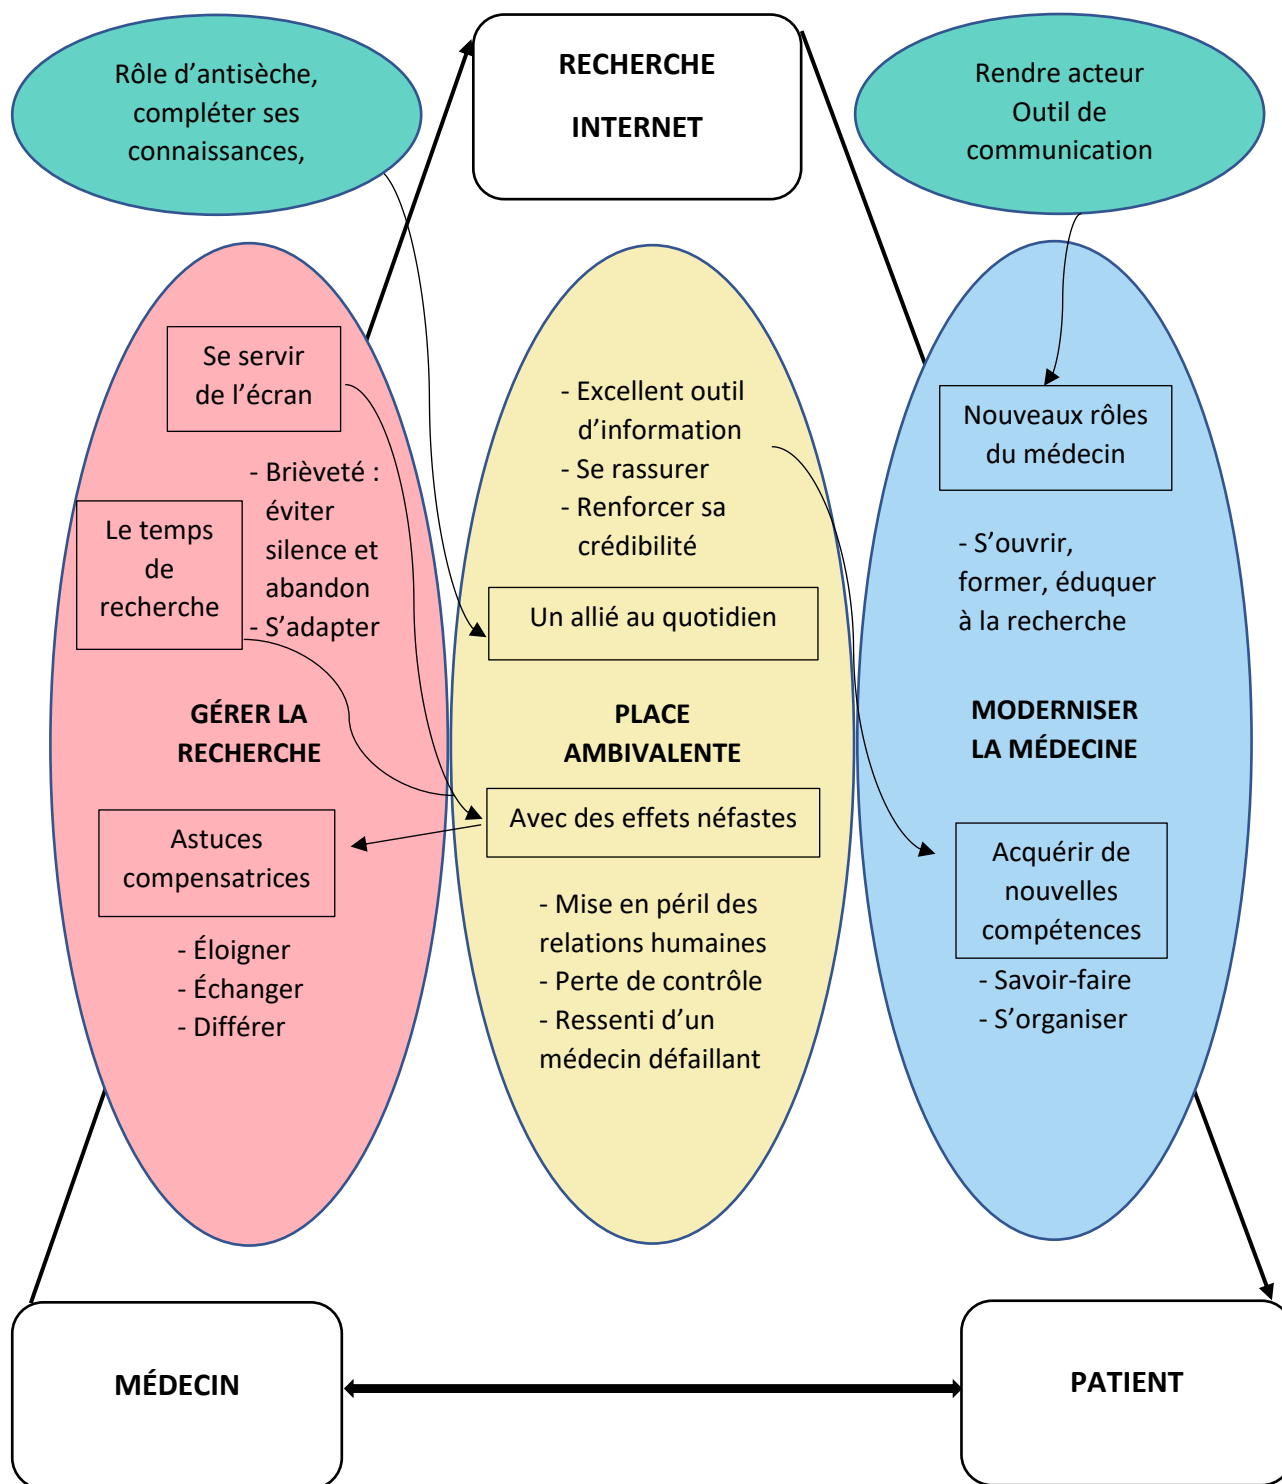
Rôle d'antisèche, compléter ses connaissances,

RECHERCHE

INTERNET

Rendre acteur
Outil de
communication

Se servir de l'écran

- Brièveté : éviter silence et abandon
- S'adapter

Le temps de recherche

GÉRER LA RECHERCHE

Astuces compensatrices

- Éloigner
- Échanger
- Différer

- Excellent outil d'information
- Se rassurer
- Renforcer sa crédibilité

Un allié au quotidien

PLACE AMBIVALENTE

Avec des effets néfastes

- Mise en péril des relations humaines
- Perte de contrôle
- Ressenti d'un médecin défaillant

Nouveaux rôles du médecin

- S'ouvrir, former, éduquer à la recherche

MODERNISER LA MÉDECINE

Acquérir de nouvelles compétences

- Savoir-faire
- S'organiser

MÉDECIN

PATIENT